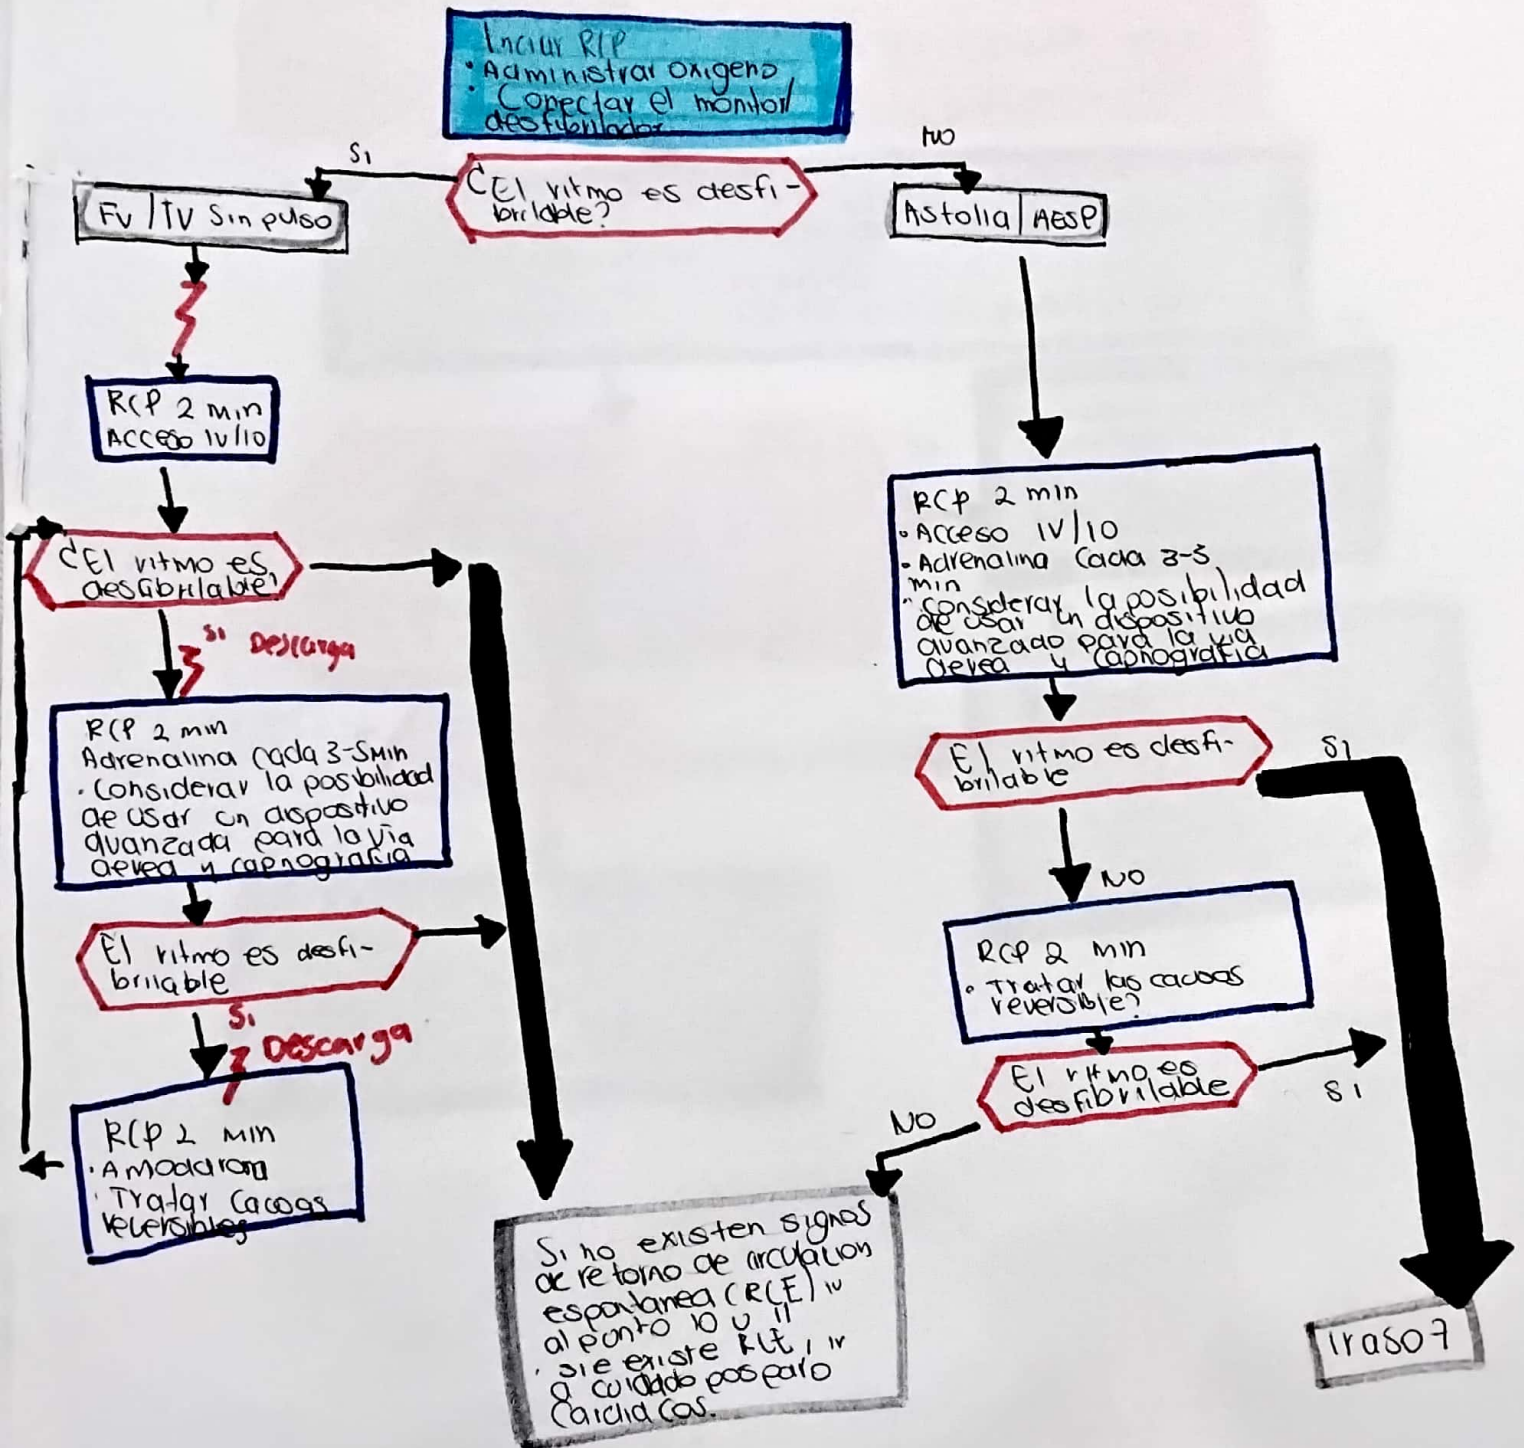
Inciar RCP
• Administrar oxigeno
• Conectar el monitor/ desfibrilador

Si

No

¿El ritmo es desfibrilable?

Fv / TV sin pulso

Astolia / AESP

RCP 2 min
Acceso IV/IO

¿El ritmo es desfibrilable?

Si Descarga

RCP 2 min
Adrenalina cada 3-5min
• Considerar la posibilidad de usar un dispositivo avanzada para la via aerea y capnografia

El ritmo es desfibrilable

Si Descarga

RCP 2 min
• Amodarona
• Tratar causas reversibles

RCP 2 min
• Acceso IV/IO
• Adrenalina cada 3-5 min
• Considerar la posibilidad de usar un dispositivo avanzado para la via aerea y capnografia

El ritmo es desfibrilable

Si

No

RCP 2 min
• Tratar las causas reversible?

El ritmo es desfibrilable

No

Si

Si no existen signos de retorno de circulacion espontanea (RCE) ir al punto 10 u 11
• sie existe RCE, ir a cuidado pos paro cardiacos.

Iraso 7